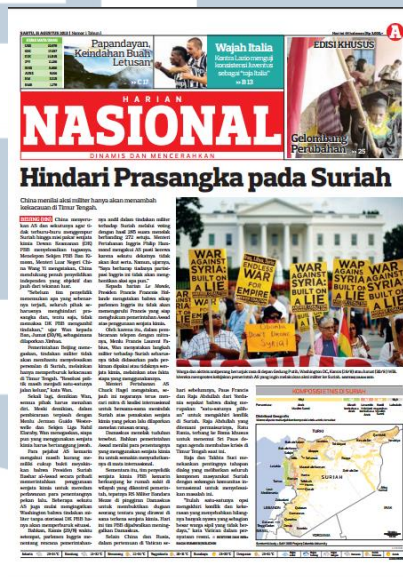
SABTU, 31 AGUSTUS 2013 | Nomor 1 Tahun I

Papandayan, Keindahan Buah Letusan

Wajah Italia
Kontra Lazio menguji konsistensi Inter sebagai "royal Italia"
» B 13

EDISI KHUSUS

Gelombang Perubahan » 25

HARIAN
NASIONAL
DINAMIS DAN MENCERAHKAN

Hindari Prasangka pada Suriah

China menilai aksi militer hanya akan menambah kekacauan di Timur Tengah.

BEIJING (HN) China mengecam AS dan sekutunya agar tidak terburu-buru menggempur Suriah tanpa hasil investigasi lengkap dari PBB. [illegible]

WAR AGAINST SYRIA BUILT ON LIE
WAR AGAINST SYRIA BUILT ON LIES

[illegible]

KOMPOSISI TIMUR TENGAH

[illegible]